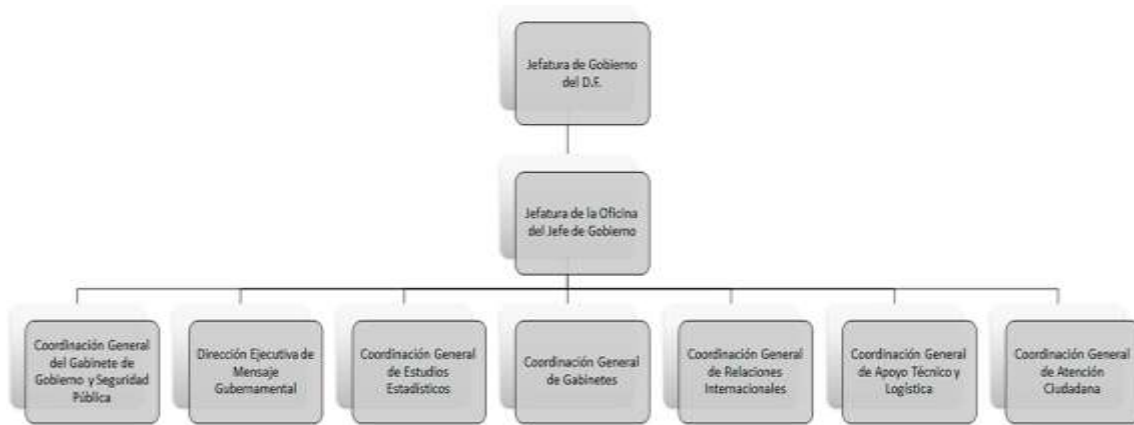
Jefatura de Gobierno del D.F.

Jefatura de la Oficina del Jefe de Gobierno

Coordinación General del Gabinete de Gobierno y Seguridad Pública

Dirección Ejecutiva de Mensaje Gubernamental

Coordinación General de Estudios Estadísticos

Coordinación General de Gabinetes

Coordinación General de Relaciones Internacionales

Coordinación General de Apoyo Técnico y Logística

Coordinación General de Atención Ciudadana